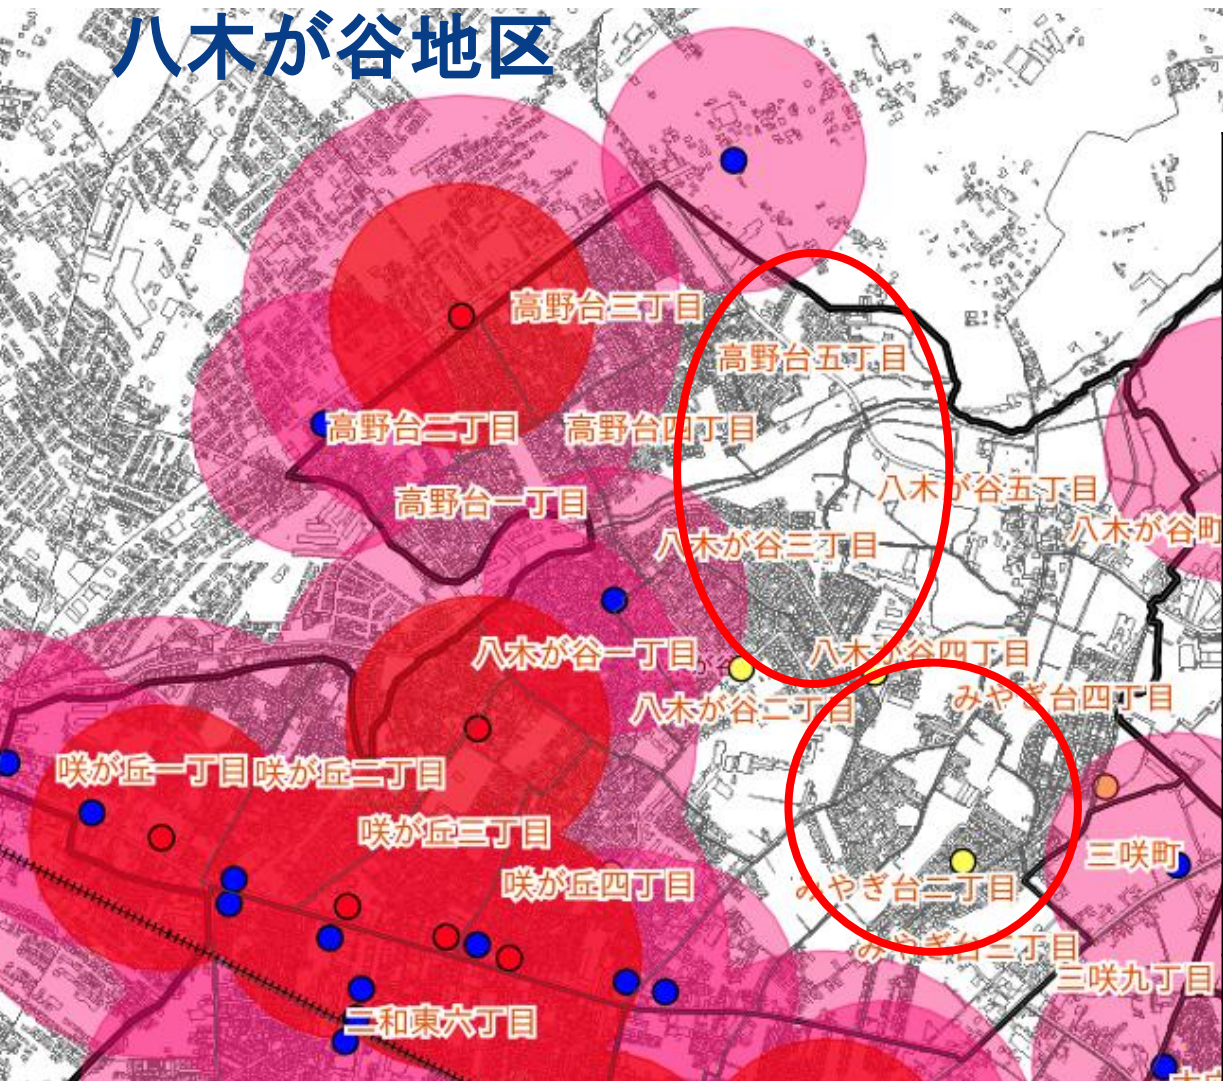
八木が谷地区

高野台三丁目
高野台五丁目
高野台二丁目
高野台四丁目
八木が谷五丁目
八木が谷町
高野台一丁目
八木が谷三丁目
八木が谷一丁目
八木が谷四丁目
みやぎ台四丁目
八木が谷二丁目
咲が丘一丁目
咲が丘二丁目
咲が丘三丁目
三咲町
咲が丘四丁目
みやぎ台二丁目
みやぎ台三丁目
三咲九丁目
二和東六丁目